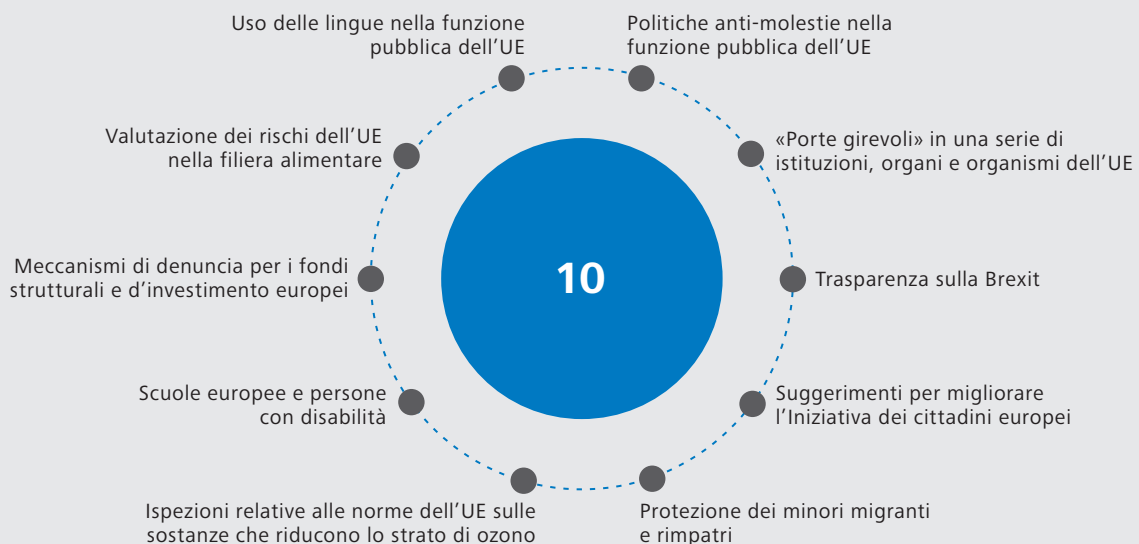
Uso delle lingue nella funzione pubblica dell'UE

Politiche anti-molestie nella funzione pubblica dell'UE

Valutazione dei rischi dell'UE nella filiera alimentare

«Porte girevoli» in una serie di istituzioni, organi e organismi dell'UE

10

Meccanismi di denuncia per i fondi strutturali e d'investimento europei

Trasparenza sulla Brexit

Scuole europee e persone con disabilità

Suggerimenti per migliorare l'Iniziativa dei cittadini europei

Ispezioni relative alle norme dell'UE sulle sostanze che riducono lo strato di ozono

Protezione dei minori migranti e rimpatri